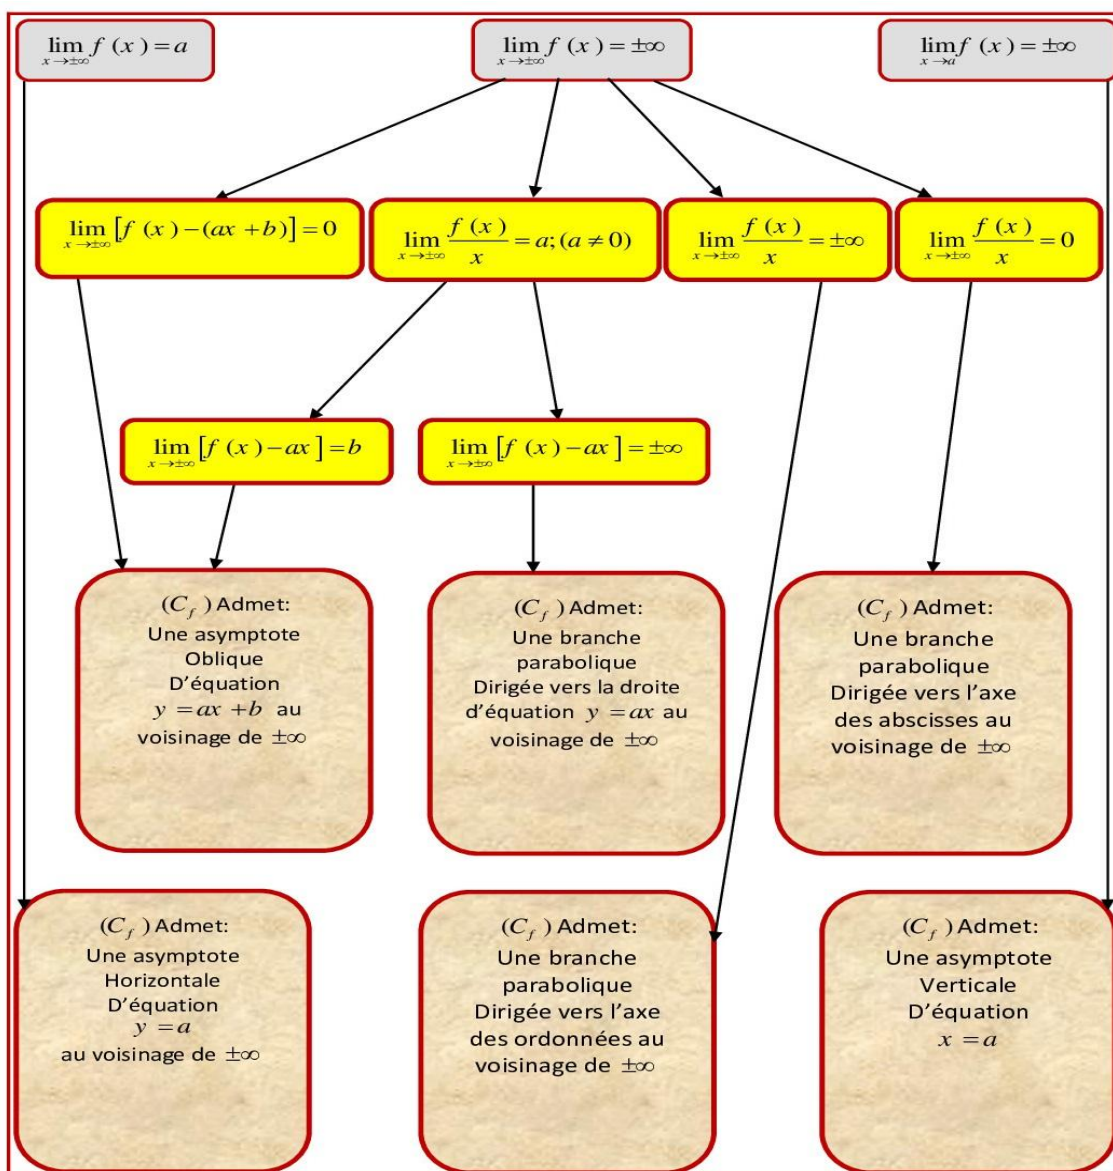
$\lim_{x\to\pm\infty} f(x) = a$

$\lim_{x\to\pm\infty} f(x) = \pm\infty$

$\lim_{x\to a} f(x) = \pm\infty$

$\lim_{x\to\pm\infty} [f(x) - (ax+b)] = 0$

$\lim_{x\to\pm\infty} \frac{f(x)}{x} = a; (a \neq 0)$

$\lim_{x\to\pm\infty} \frac{f(x)}{x} = \pm\infty$

$\lim_{x\to\pm\infty} \frac{f(x)}{x} = 0$

$\lim_{x\to\pm\infty} [f(x) - ax] = b$

$\lim_{x\to\pm\infty} [f(x) - ax] = \pm\infty$

$(C_f)$ Admet: Une asymptote Oblique D'équation $y = ax + b$ au voisinage de $\pm\infty$

$(C_f)$ Admet: Une branche parabolique Dirigée vers la droite d'équation $y = ax$ au voisinage de $\pm\infty$

$(C_f)$ Admet: Une branche parabolique Dirigée vers l'axe des abscisses au voisinage de $\pm\infty$

$(C_f)$ Admet: Une asymptote Horizontale D'équation $y = a$ au voisinage de $\pm\infty$

$(C_f)$ Admet: Une branche parabolique Dirigée vers l'axe des ordonnées au voisinage de $\pm\infty$

$(C_f)$ Admet: Une asymptote Verticale D'équation $x = a$